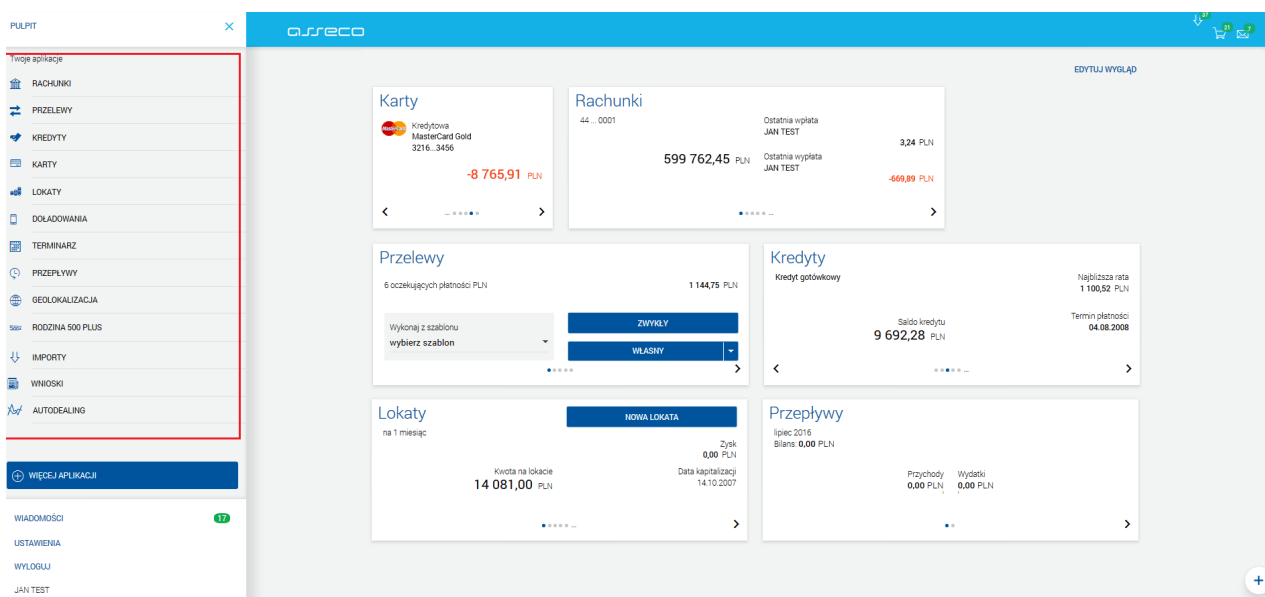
PULPIT ×

Twoje aplikacje

RACHUNKI
PRZELEWY
KREDYTY
KARTY
LOKATY
DOŁADOWANIA
TERMINARZ
PRZEPŁYWY
GEOLOKALIZACJA
RODZINA 500 PLUS
IMPORTY
WNIOSKI
AUTODEALING

WIĘCEJ APLIKACJI

WIADOMOŚCI 17
USTAWIENIA
WYLOGUJ
JAN TEST

asseco

37 21 7

EDYTUJ WYGLĄD

Karty
Kredytowa
MasterCard Gold
3216...3456
-8 765,91 PLN

Rachunki
44 ... 0001
599 762,45 PLN
Ostatnia wpłata
JAN TEST
3,24 PLN
Ostatnia wypłata
JAN TEST
-669,89 PLN

Przelewy
6 oczekujących płatności PLN
1 144,75 PLN
Wykonaj z szablonu
wybierz szablon
ZWYKŁY
WŁASNY

Kredyty
Kredyt gotówkowy
Najbliższa rata
1 100,52 PLN
Termin płatności
04.08.2008
Saldo kredytu
9 692,28 PLN

Lokaty
na 1 miesiąc
NOWA LOKATA
Zysk
0,00 PLN
Kwota na lokacie
14 081,00 PLN
Data kapitalizacji
14.10.2007

Przepływy
lipiec 2016
Bilans: 0,00 PLN
Przychody
0,00 PLN
Wydatki
0,00 PLN